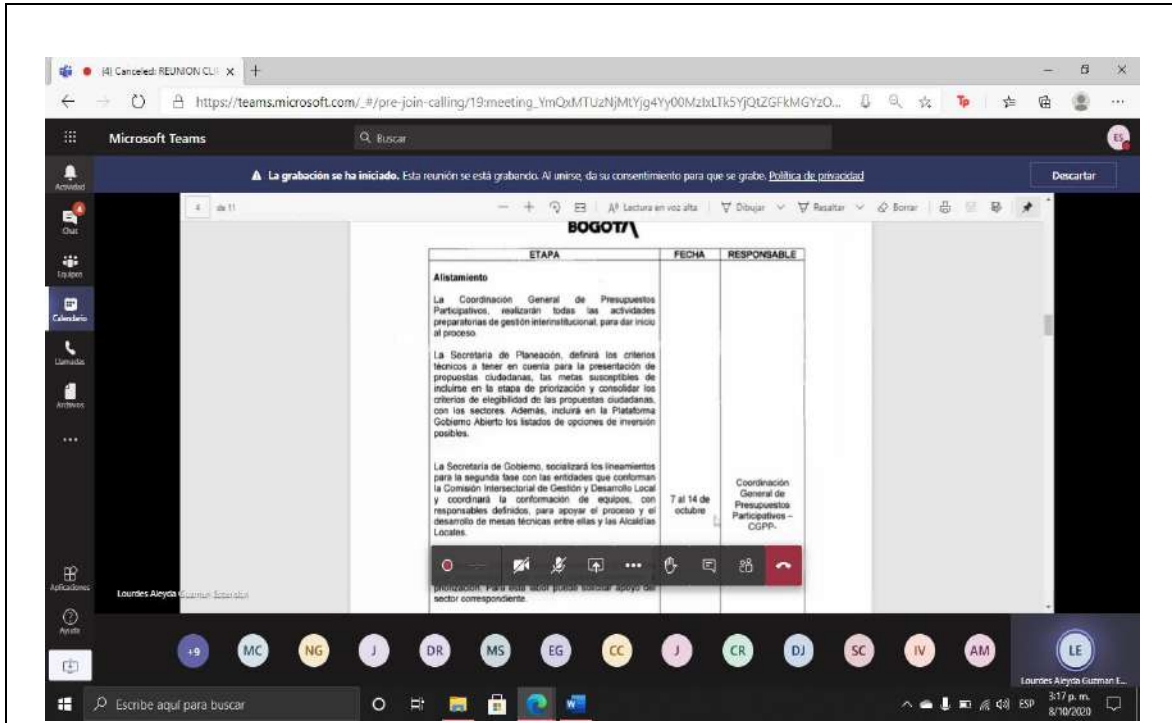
(4) Canceled: REUNION CL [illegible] ×

https://teams.microsoft.com/_#/pre-join-calling/19:meeting_YmQxMTUzNjMtYjg4Yy00MzlxLTk5YjQtZGFkMGYzO...

Microsoft Teams

Buscar

ES

▲ La grabación se ha iniciado. Esta reunión se está grabando. Al unirse, da su consentimiento para que se grabe. Política de privacidad

Descartar

Actividad

Chat

Equipos

Calendario

Llamadas

Archivos

...

4 de 11

Lectura en voz alta | Dibujar | Resaltar | Borrar

BOGOTÁ

| ETAPA | FECHA | RESPONSABLE |
|---|---|---|
| **Alistamiento**<br>La Coordinación General de Presupuestos Participativos, realizarán todas las actividades preparatorias de gestión interinstitucional, para dar inicio al proceso.<br>La Secretaría de Planeación, definirá los criterios técnicos a tener en cuenta para la presentación de propuestas ciudadanas, las metas susceptibles de incluirse en la etapa de priorización y consolidar los criterios de elegibilidad de las propuestas ciudadanas, con los sectores. Además, incluirá en la Plataforma Gobierno Abierto los listados de opciones de inversión posibles.<br>La Secretaría de Gobierno, socializará los lineamientos para la segunda fase con las entidades que conforman la Comisión Intersectorial de Gestión y Desarrollo Local y coordinará la conformación de equipos, con responsables definidos, para apoyar el proceso y el desarrollo de mesas técnicas entre ellas y las Alcaldías Locales.<br>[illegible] priorización. Para esta labor podrá solicitar apoyo del sector correspondiente. | 7 al 14 de octubre | Coordinación General de Presupuestos Participativos – CGPP- |

Lourdes Aleyda Guzman Escobar

Aplicaciones

Ayuda

+9 MC NG J DR MS EG CC J CR DJ SC IV AM LE

Lourdes Aleyda Guzman E...

Escribe aquí para buscar

ESP 3:17 p. m. 8/10/2020